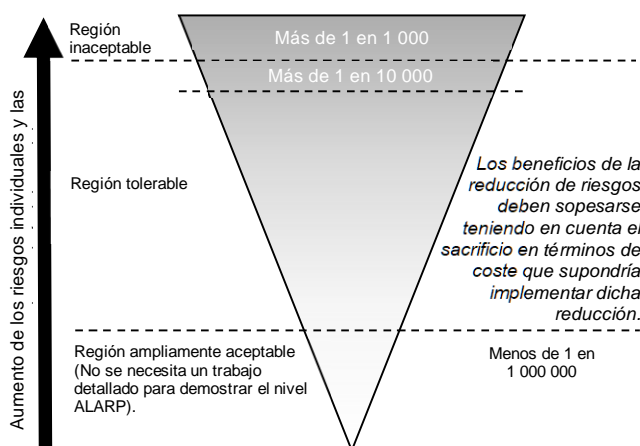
Aumento de los riesgos individuales y las

Región inaceptable

Más de 1 en 1 000

Más de 1 en 10 000

Región tolerable

Los beneficios de la reducción de riesgos deben sopesarse teniendo en cuenta el sacrificio en términos de coste que supondría implementar dicha reducción.

Región ampliamente aceptable (No se necesita un trabajo detallado para demostrar el nivel ALARP).

Menos de 1 en 1 000 000